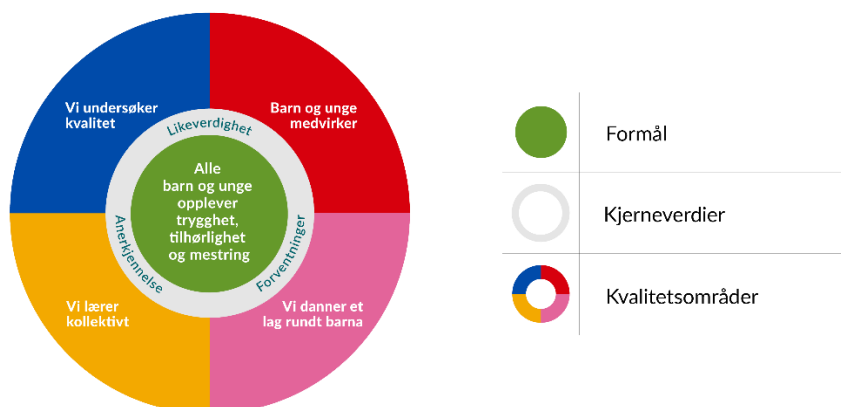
Vi undersøker kvalitet

Barn og unge medvirker

Likeverdighet

Alle barn og unge opplever trygghet, tilhørlighet og mestring

Anerkjennelse

Forventninger

Vi lærer kollektivt

Vi danner et lag rundt barna

Formål

Kjerneverdier

Kvalitetsområder